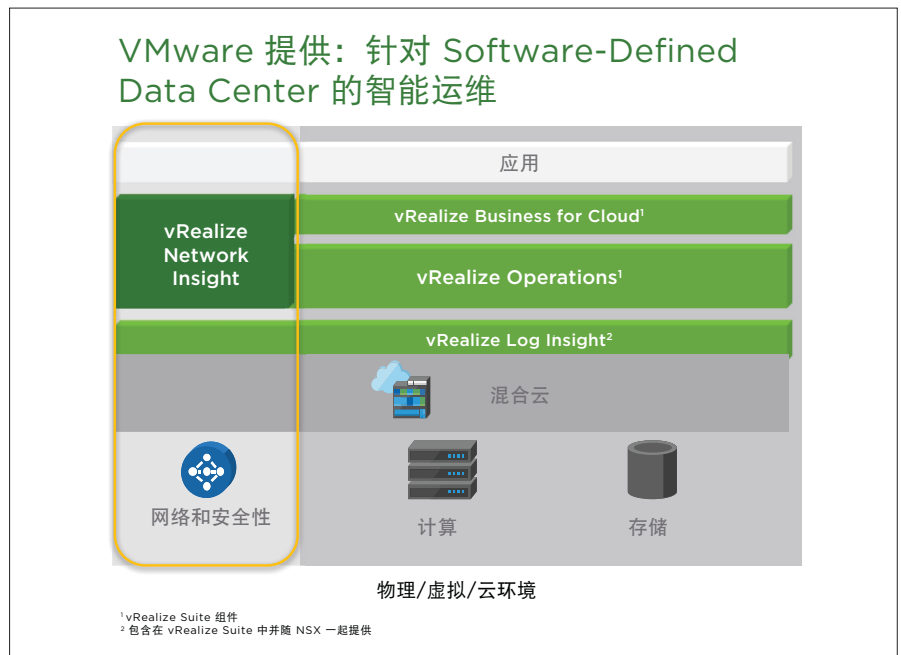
VMware 提供：针对 Software-Defined Data Center 的智能运维

应用

vRealize Network Insight

vRealize Business for Cloud$^1$

vRealize Operations$^1$

vRealize Log Insight$^2$

混合云

网络和安全性

计算

存储

物理/虚拟/云环境

$^1$vRealize Suite 组件
$^2$ 包含在 vRealize Suite 中并随 NSX 一起提供